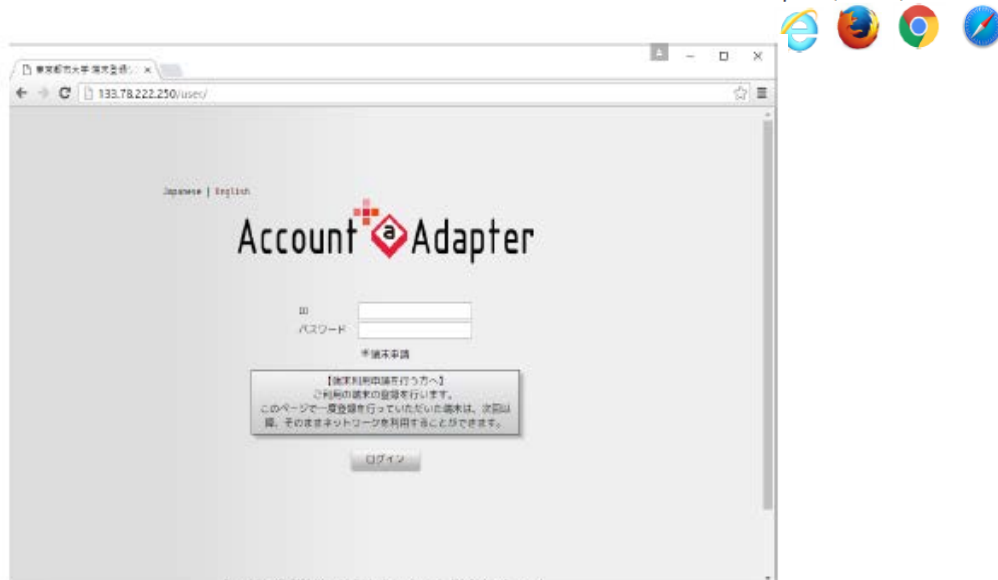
東京都市大学 端末登録 ×

133.78.222.250/user/

Japanese | English

Account Adapter

ID
パスワード

端末申請

【端末利用申請を行う方へ】
ご利用の端末の登録を行います。
このページで一度登録を行っていただいた端末は、次回以降、そのままネットワークを利用することができます。

ログイン